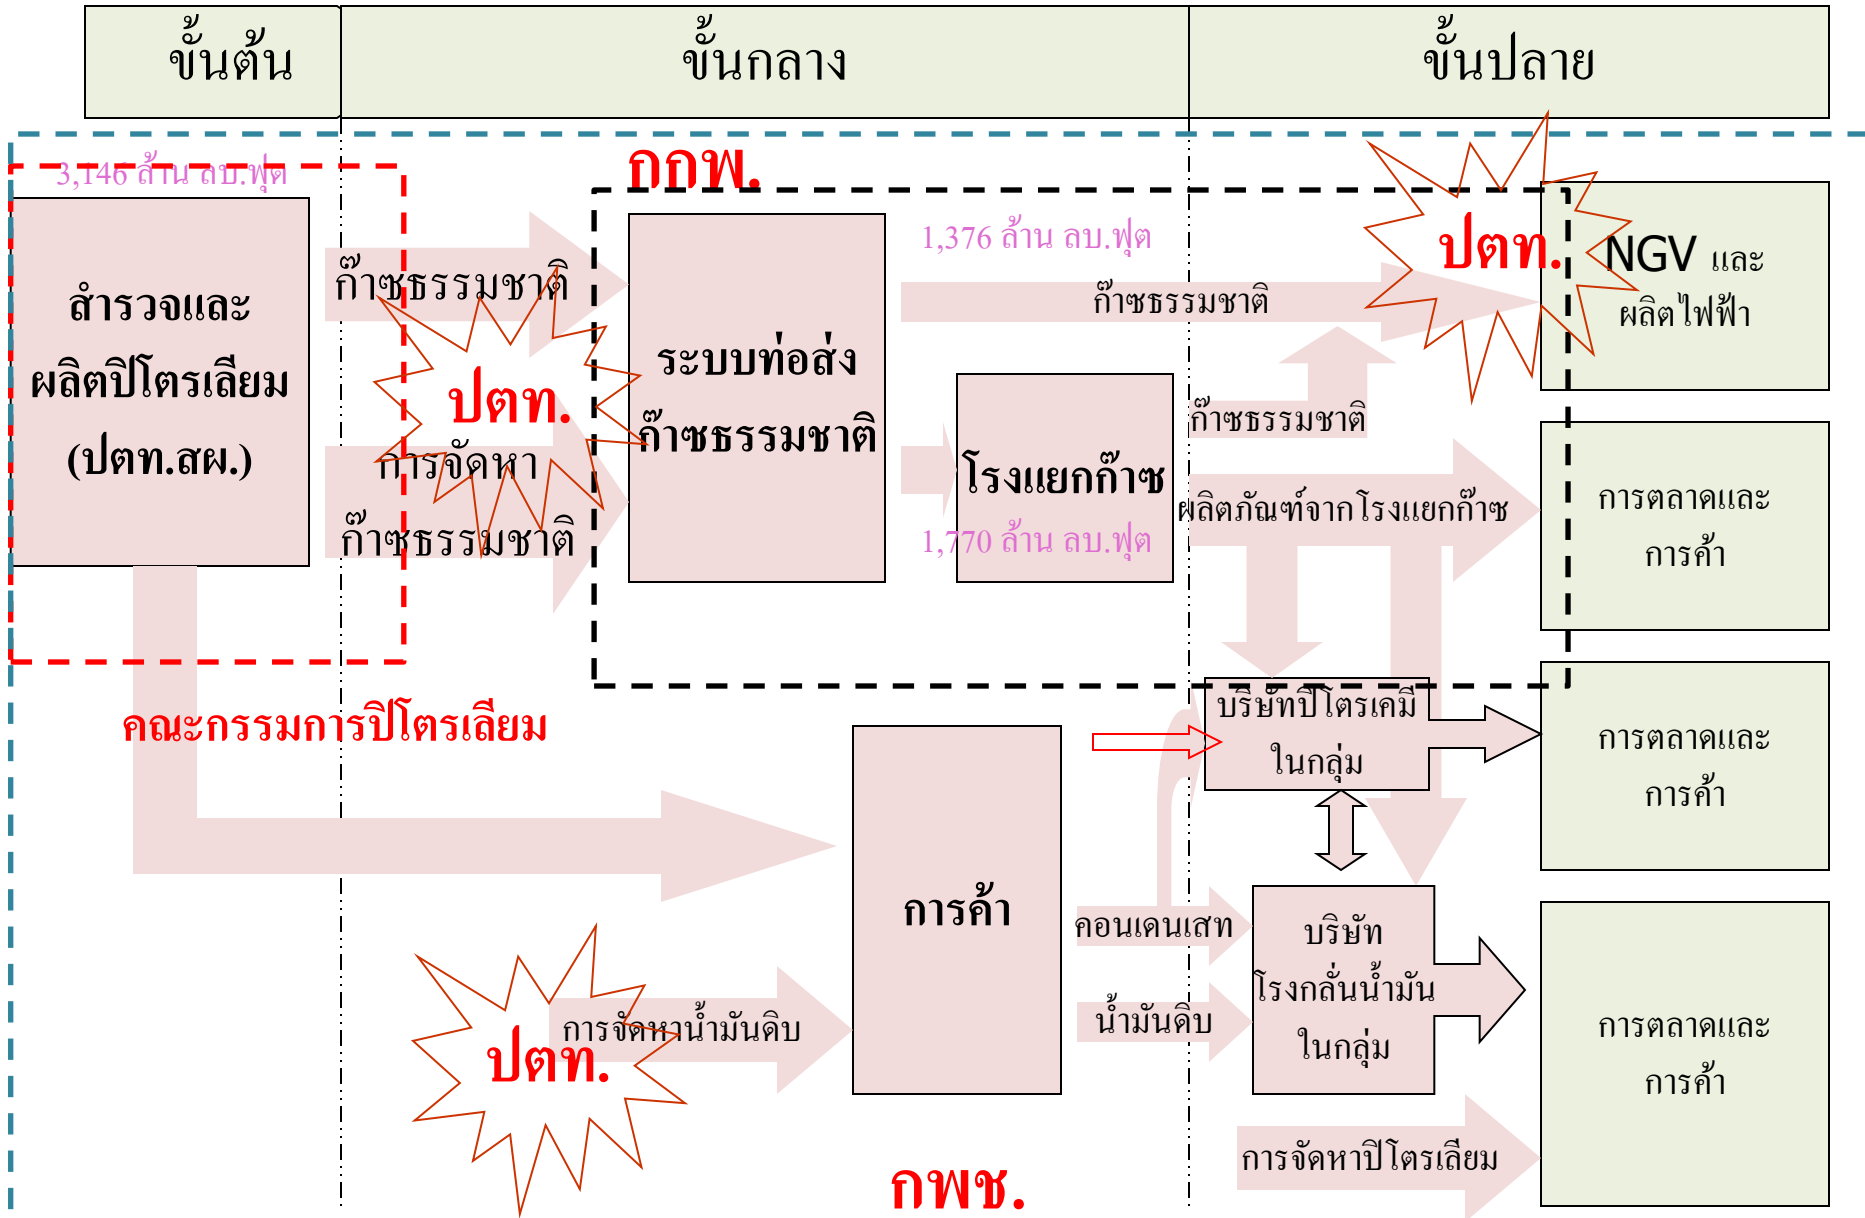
ขั้นต้น

ขั้นกลาง

ขั้นปลาย

3,146 ล้าน ลบ.ฟุต

กกพ.

สำรวจและผลิตปิโตรเลียม (ปตท.สผ.)

ก๊าซธรรมชาติ

ปตท.

การจัดหาก๊าซธรรมชาติ

ระบบท่อส่งก๊าซธรรมชาติ

1,376 ล้าน ลบ.ฟุต

ก๊าซธรรมชาติ

ปตท.

NGV และผลิตไฟฟ้า

โรงแยกก๊าซ

1,770 ล้าน ลบ.ฟุต

ก๊าซธรรมชาติ

ผลิตภัณฑ์จากโรงแยกก๊าซ

การตลาดและการค้า

คณะกรรมการปิโตรเลียม

บริษัทปิโตรเคมีในกลุ่ม

การตลาดและการค้า

การค้า

คอนเดนเสท

บริษัทโรงกลั่นน้ำมันในกลุ่ม

ปตท.

การจัดหาน้ำมันดิบ

น้ำมันดิบ

การตลาดและการค้า

การจัดหาปิโตรเลียม

กพช.